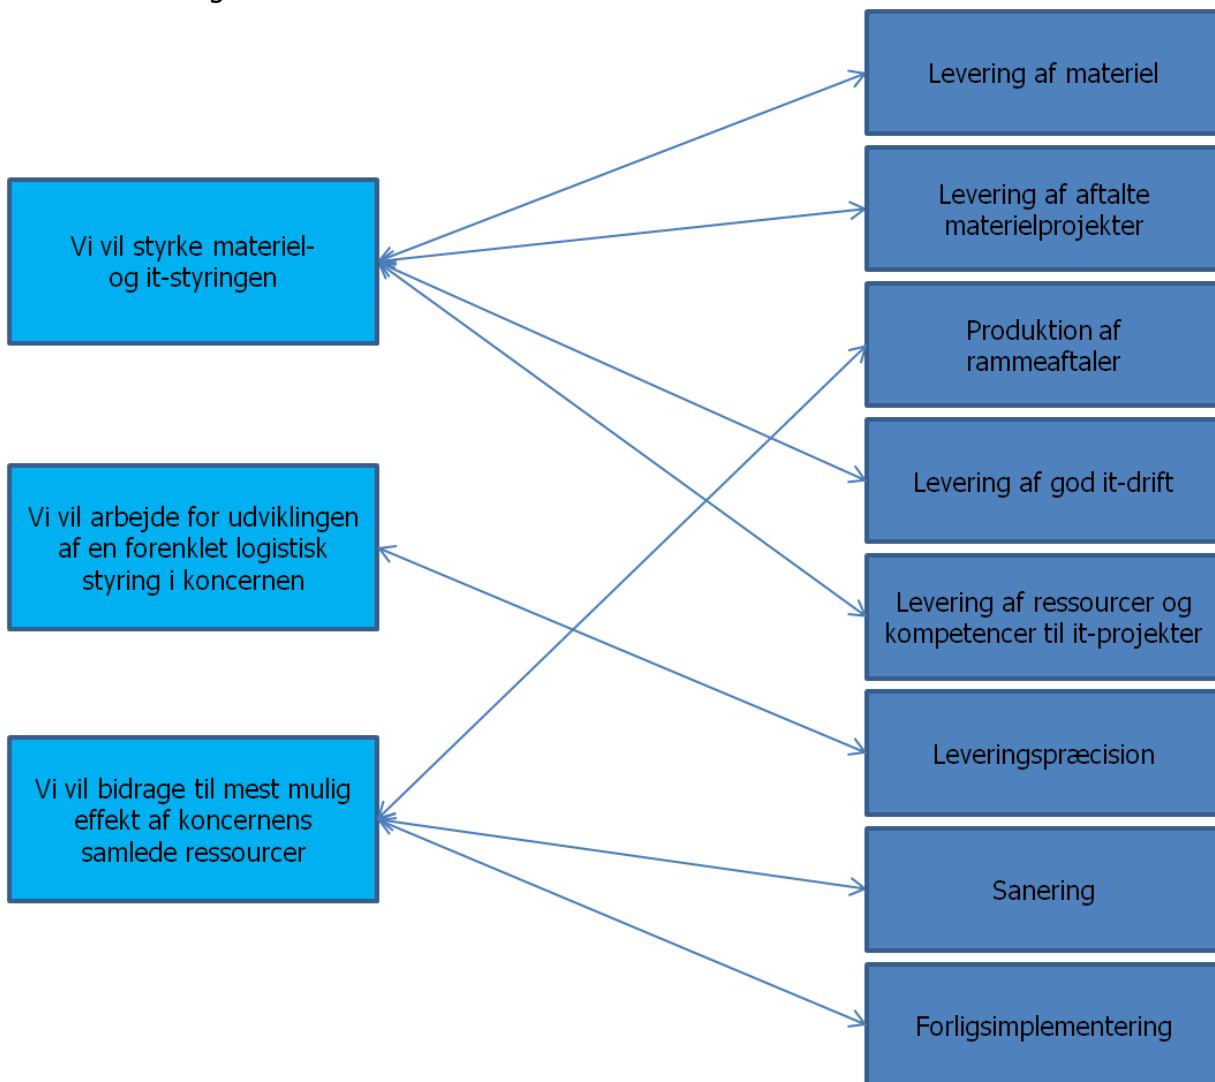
Vi vil styrke materiel- og it-styringen

Vi vil arbejde for udviklingen af en forenklet logistisk styring i koncernen

Vi vil bidrage til mest mulig effekt af koncernens samlede ressourcer

Levering af materiel

Levering af aftalte materielprojekter

Produktion af rammeaftaler

Levering af god it-drift

Levering af ressourcer og kompetencer til it-projekter

Leveringspræcision

Sanering

Forligsimplementering